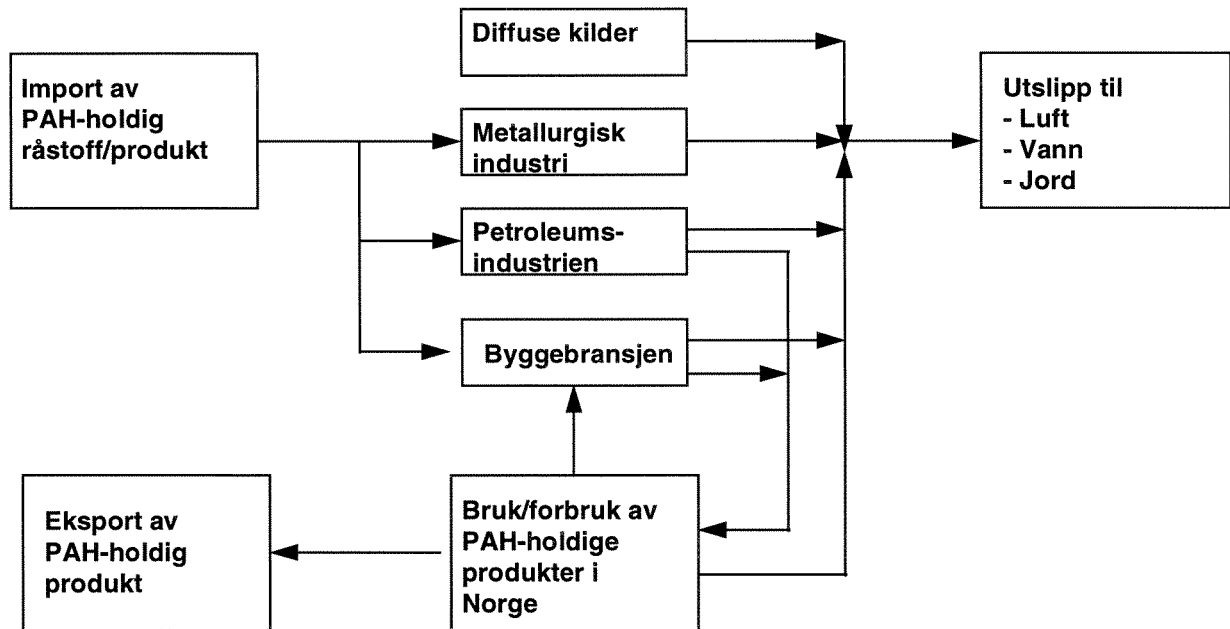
Import av PAH-holdig råstoff/produkt

Diffuse kilder

Metallurgisk industri

Petroleums-industrien

Byggebransjen

Utslipp til
- Luft
- Vann
- Jord

Eksport av PAH-holdig produkt

Bruk/forbruk av PAH-holdige produkter i Norge